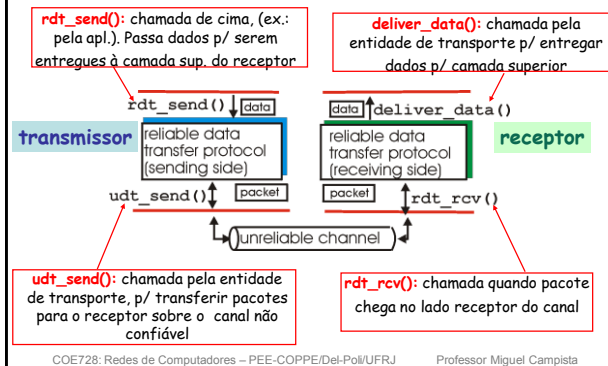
rdt_send(): chamada de cima, (ex.: pela apl.). Passa dados p/ serem entregues à camada sup. do receptor

deliver_data(): chamada pela entidade de transporte p/ entregar dados p/ camada superior

rdt_send() data

data deliver_data()

transmissor

reliable data transfer protocol (sending side)

reliable data transfer protocol (receiving side)

receptor

udt_send() packet

packet rdt_rcv()

unreliable channel

udt_send(): chamada pela entidade de transporte, p/ transferir pacotes para o receptor sobre o canal não confiável

rdt_rcv(): chamada quando pacote chega no lado receptor do canal

COE728: Redes de Computadores – PEE-COPPE/Del-Poli/UFRJ Professor Miguel Campista